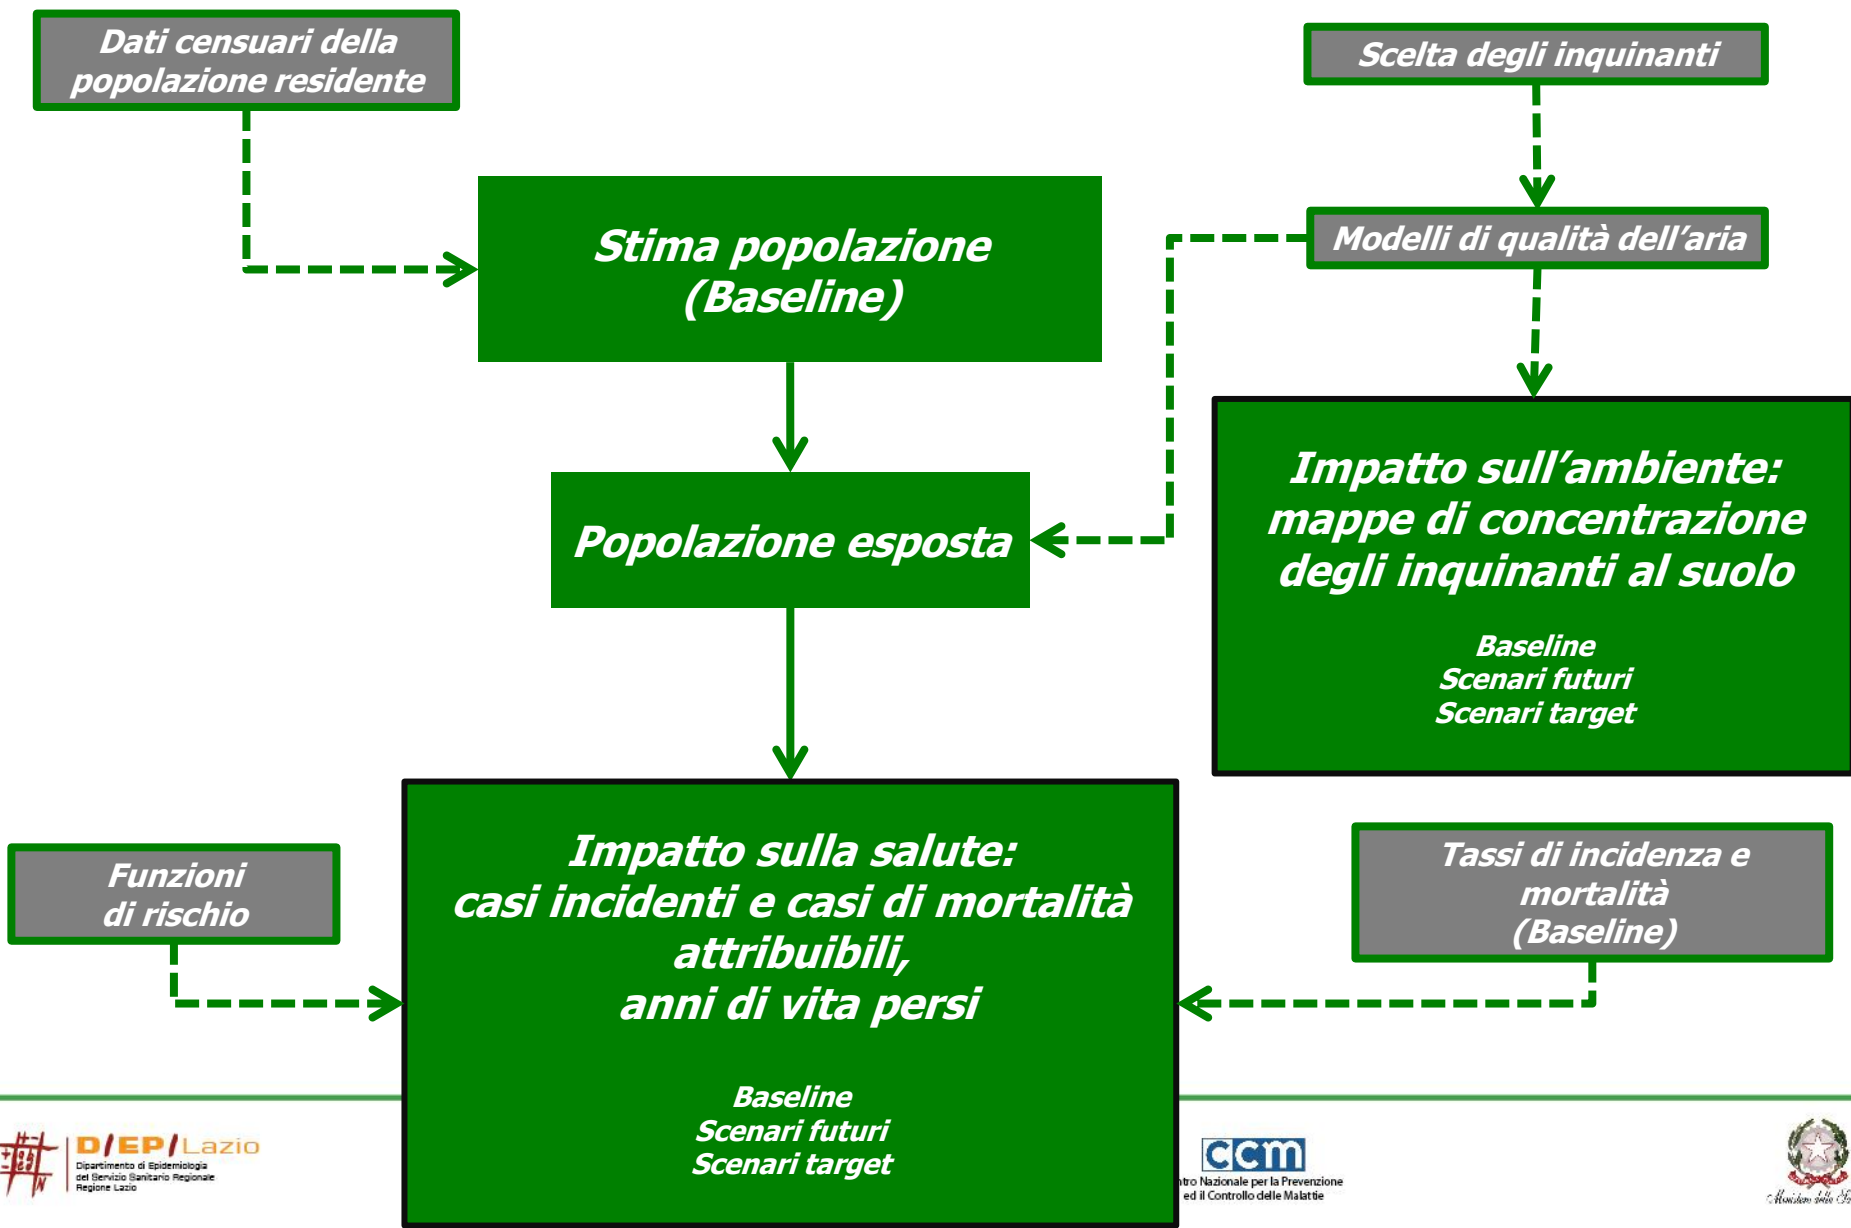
Dati censuari della popolazione residente

Scelta degli inquinanti

Stima popolazione (Baseline)

Modelli di qualità dell'aria

Popolazione esposta

Impatto sull'ambiente: mappe di concentrazione degli inquinanti al suolo

Baseline
Scenari futuri
Scenari target

Funzioni di rischio

Impatto sulla salute: casi incidenti e casi di mortalità attribuibili, anni di vita persi

Baseline
Scenari futuri
Scenari target

Tassi di incidenza e mortalità (Baseline)

D/EP/Lazio
Dipartimento di Epidemiologia del Servizio Sanitario Regionale Regione Lazio

CCM
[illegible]tro Nazionale per la Prevenzione ed il Controllo delle Malattie

Ministero della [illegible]